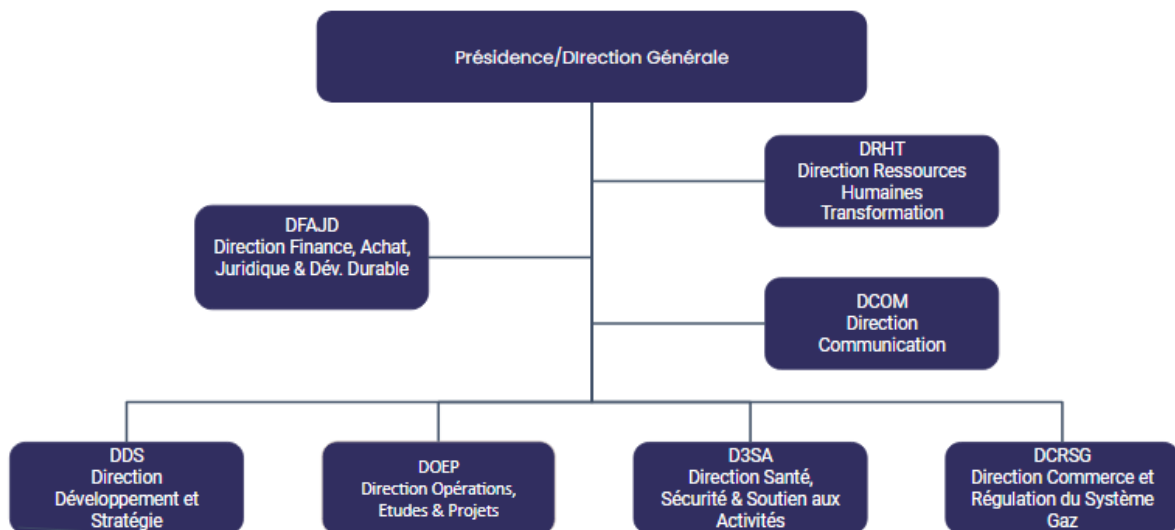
Présidence/Direction Générale

DRHT
Direction Ressources Humaines Transformation

DFAJD
Direction Finance, Achat, Juridique & Dév. Durable

DCOM
Direction Communication

DDS
Direction Développement et Stratégie

DOEP
Direction Opérations, Etudes & Projets

D3SA
Direction Santé, Sécurité & Soutien aux Activités

DCRSG
Direction Commerce et Régulation du Système Gaz